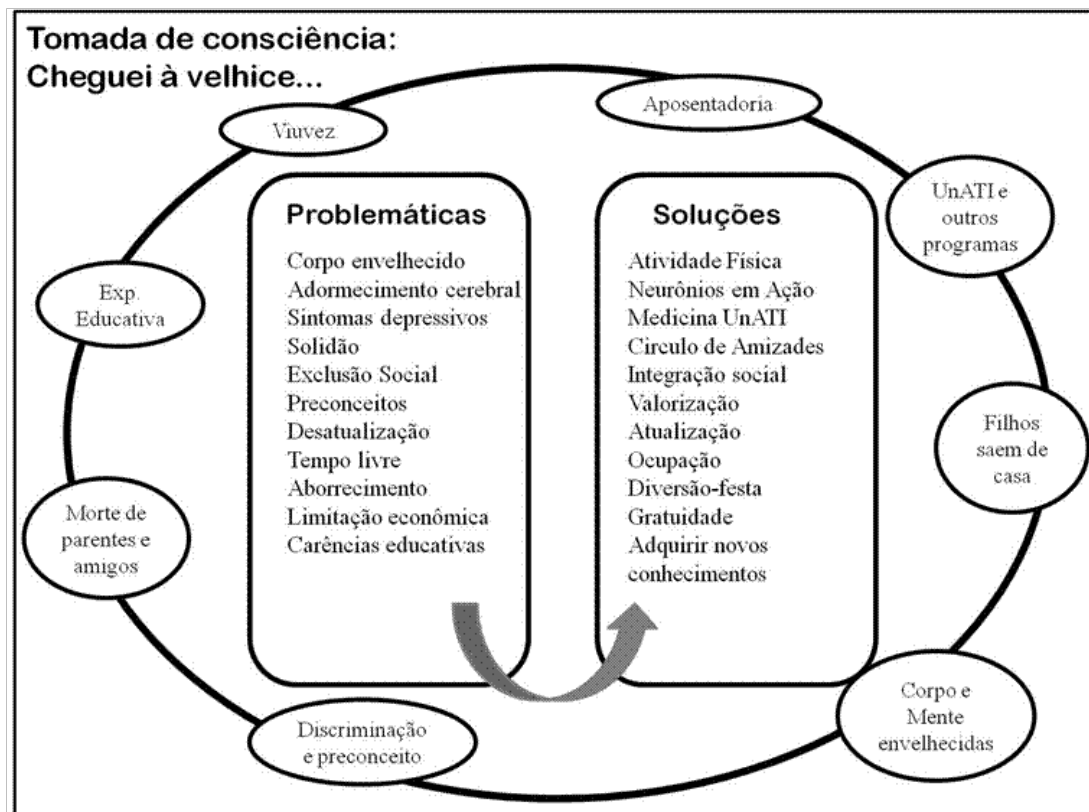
Tomada de consciência:
Cheguei à velhice...

Viuvez

Aposentadoria

UnATI e outros programas

Exp. Educativa

Filhos saem de casa

Morte de parentes e amigos

Corpo e Mente envelhecidas

Discriminação e preconceito

Problemáticas

Corpo envelhecido
Adormecimento cerebral
Síntomas depressivos
Solidão
Exclusão Social
Preconceitos
Desatualização
Tempo livre
Aborrecimento
Limitação econômica
Carências educativas

Soluções

Atividade Física
Neurônios em Ação
Medicina UnATI
Circulo de Amizades
Integração social
Valorização
Atualização
Ocupação
Diversão-festa
Gratuidade
Adquirir novos conhecimentos